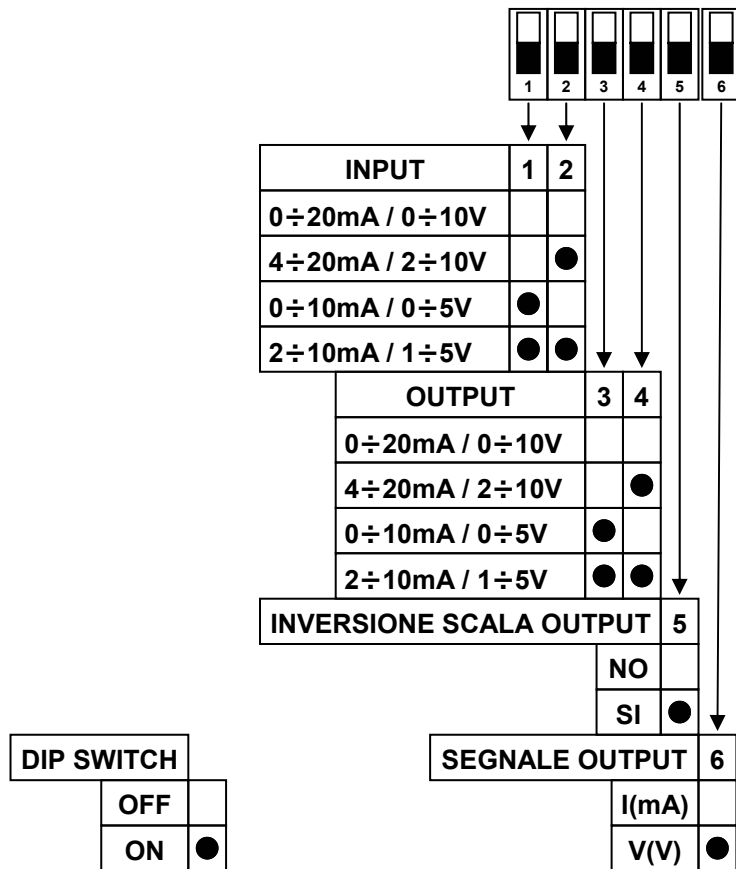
1 2 3 4 5 6

| INPUT | 1 | 2 |
|---|---|---|
| 0÷20mA / 0÷10V | | |
| 4÷20mA / 2÷10V | | ● |
| 0÷10mA / 0÷5V | ● | |
| 2÷10mA / 1÷5V | ● | ● |

| OUTPUT | 3 | 4 |
|---|---|---|
| 0÷20mA / 0÷10V | | |
| 4÷20mA / 2÷10V | | ● |
| 0÷10mA / 0÷5V | ● | |
| 2÷10mA / 1÷5V | ● | ● |

| INVERSIONE SCALA OUTPUT | 5 |
|---|---|
| NO | |
| SI | ● |

| SEGNALE OUTPUT | 6 |
|---|---|
| I(mA) | |
| V(V) | ● |

| DIP SWITCH | |
|---|---|
| OFF | |
| ON | ● |